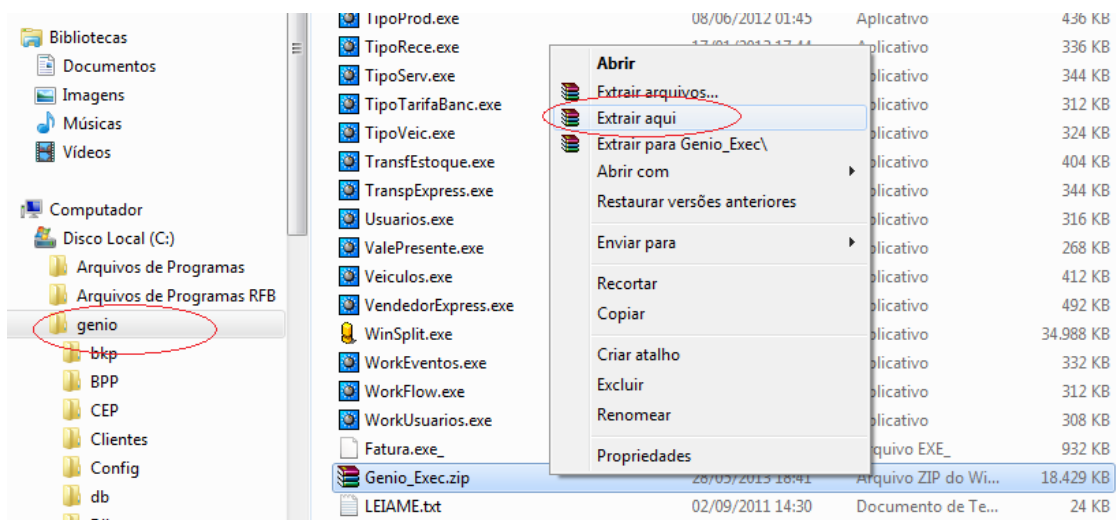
Bibliotecas
Documentos
Imagens
Músicas
Vídeos

Computador
Disco Local (C:)
Arquivos de Programas
Arquivos de Programas RFB
genio
bkp
BPP
CEP
Clientes
Config
db

| | | | |
|---|---|---|---|
| TipoProd.exe | 08/06/2012 01:45 | Aplicativo | 436 KB |
| TipoRece.exe | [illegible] | Aplicativo | 336 KB |
| TipoServ.exe | | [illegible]licativo | 344 KB |
| TipoTarifaBanc.exe | | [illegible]licativo | 312 KB |
| TipoVeic.exe | | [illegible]licativo | 324 KB |
| TransfEstoque.exe | | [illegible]licativo | 404 KB |
| TranspExpress.exe | | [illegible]licativo | 344 KB |
| Usuarios.exe | | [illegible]licativo | 316 KB |
| ValePresente.exe | | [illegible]licativo | 268 KB |
| Veiculos.exe | | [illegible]licativo | 412 KB |
| VendedorExpress.exe | | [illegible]licativo | 492 KB |
| WinSplit.exe | | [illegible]licativo | 34.988 KB |
| WorkEventos.exe | | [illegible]licativo | 332 KB |
| WorkFlow.exe | | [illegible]licativo | 312 KB |
| WorkUsuarios.exe | | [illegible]licativo | 308 KB |
| Fatura.exe_ | | Arquivo EXE_ | 932 KB |
| Genio_Exec.zip | 28/05/2013 18:41 | Arquivo ZIP do Wi... | 18.429 KB |
| LEIAME.txt | 02/09/2011 14:30 | Documento de Te... | 24 KB |

Abrir
Extrair arquivos...
Extrair aqui
Extrair para Genio_Exec\
Abrir com
Restaurar versões anteriores
Enviar para
Recortar
Copiar
Criar atalho
Excluir
Renomear
Propriedades